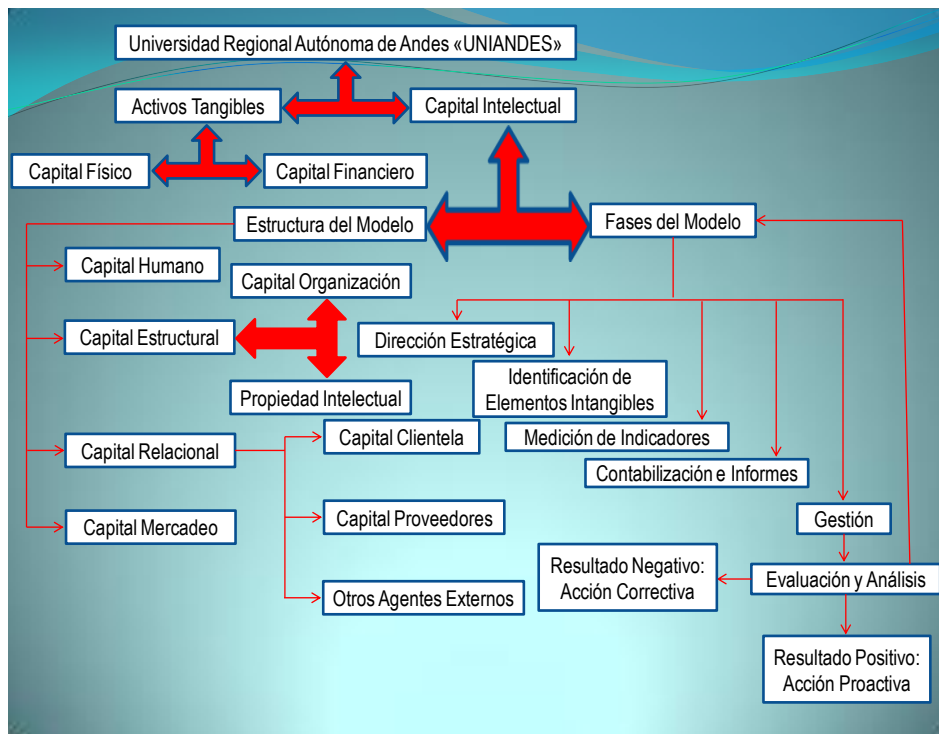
Universidad Regional Autónoma de Andes «UNIANDES»

Activos Tangibles

Capital Intelectual

Capital Físico

Capital Financiero

Estructura del Modelo

Fases del Modelo

Capital Humano

Capital Organización

Capital Estructural

Dirección Estratégica

Propiedad Intelectual

Identificación de Elementos Intangibles

Medición de Indicadores

Capital Relacional

Capital Clientela

Contabilización e Informes

Capital Mercadeo

Capital Proveedores

Gestión

Resultado Negativo: Acción Correctiva

Evaluación y Análisis

Otros Agentes Externos

Resultado Positivo: Acción Proactiva